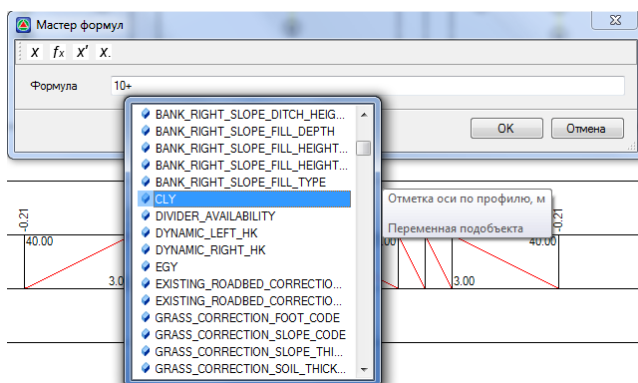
Мастер формул

X $f_X$ X' X.

Формула 10+

BANK_RIGHT_SLOPE_DITCH_HEIG...
BANK_RIGHT_SLOPE_FILL_DEPTH
BANK_RIGHT_SLOPE_FILL_HEIGHT...
BANK_RIGHT_SLOPE_FILL_HEIGHT...
BANK_RIGHT_SLOPE_FILL_TYPE
CLY
DIVIDER_AVAILABILITY
DYNAMIC_LEFT_HK
DYNAMIC_RIGHT_HK
EGY
EXISTING_ROADBED_CORRECTIO...
EXISTING_ROADBED_CORRECTIO...
GRASS_CORRECTION_FOOT_CODE
GRASS_CORRECTION_SLOPE_CODE
GRASS_CORRECTION_SLOPE_THI...
GRASS_CORRECTION_SOIL_THICK...

OK
Отмена

Отметка оси по профилю, м

Переменная подобъекта

-0.21
40.00
3.0
-0.21
40.00
3.00